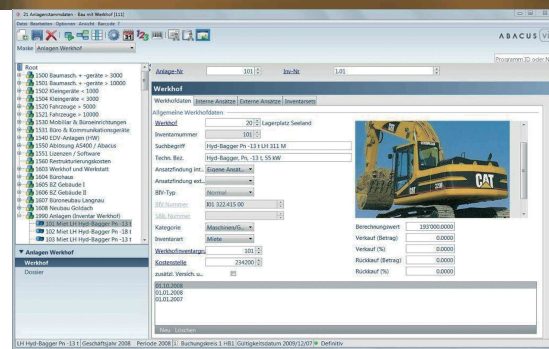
21 Anlagenstammdaten - Bau mit Werkhof [111]
Datei Bearbeiten Optionen Ansicht Barcode ?
Maske Anlagen Werkhof
ABACUS
Programm ID oder N
Root
1500 Baumasch. + -geräte > 3000
1501 Baumasch. + -geräte > 10000
1502 Kleingeräte < 1000
1504 Kleingeräte < 3000
1520 Fahrzeuge > 5000
1521 Fahrzeuge > 10000
1530 Mobiliar & Büroeinrichtungen
1531 Büro & Kommunikationsgeräte
1540 EDV-Anlagen (HW)
1550 Ablösung AS400 / Abacus
1551 Lizenzen / Software
1560 Restrukturierungskosten
1600 Werkhof und Werkstatt
1604 Bürohaus
1605 BZ Gebäude I
1606 BZ Gebäude II
1607 Bürogebäude Langnau
1608 Neubau Goldach
1990 Anlagen (Inventar Werkhof)
101 Miet LH Hyd-Bagger Pn -13
102 Miet LH Hyd-Bagger Pn -13
103 Miet LH Hyd-Bagger Pn -13
Anlagen Werkhof
Werkhof
Dossier
Anlage-Nr 101
Inv-Nr 1.01
Werkhof
Werkhofdaten Interne Ansätze Externe Ansätze Inventarsets
Allgemeine Werkhofdaten
Werkhof 20 Lagerplatz Seeland
Inventarnummer 101
Suchbegriff Hyd-Bagger Pn -13 t LH 311 M
Techn. Bez. Hyd-Bagger, Pn, -13 t, 55 kW
Ansatzfindung int. Eigene Ansätz
Ansatzfindung ex.
BIV-Typ Normal
BIV-Nummer BIV 322.415.00
SBV-Nummer
Kategorie Maschinen/G...
Inventarart Miete
Werkhofinventargr. 101
Kostenstelle 234200
zusätzl. Versich. o.
Berechnungswert 100'000.0000
Verkauf (Betrag) 0.0000
Verkauf (%) 0.0000
Rückkauf (Betrag) 0.0000
Rückkauf (%) 0.0000
01.10.2008
01.01.2008
01.01.2007
Neu Löschen
LH Hyd-Bagger Pn -13 t Geschäftsjahr 2008 Periode 2008 1 Buchungskreis 1 HB1 Gültigkeitsdatum 2009/12/07 Definitiv